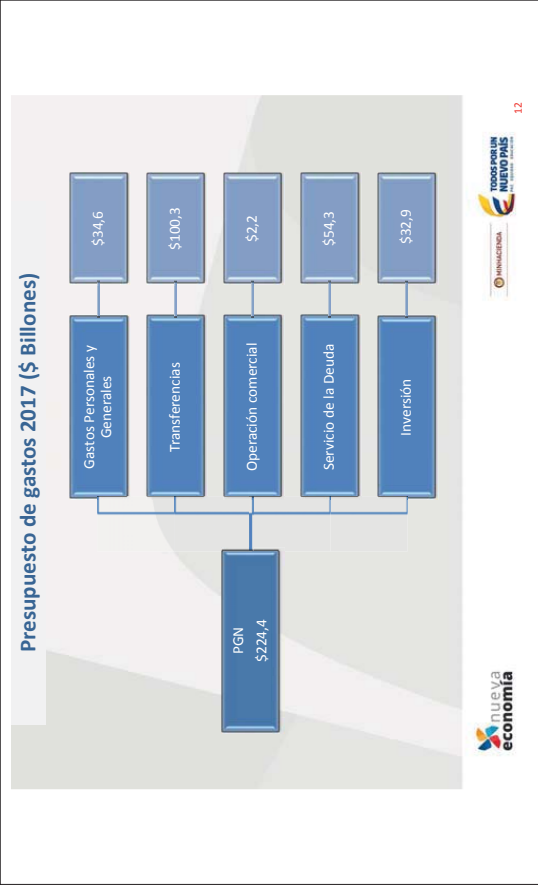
Presupuesto de gastos 2017 ($ Billones)

PGN
$224,4

Gastos Personales y Generales

$34,6

Transferencias

$100,3

Operación comercial

$2,2

Servicio de la Deuda

$54,3

Inversión

$32,9

nueva economía

MINHACIENDA

TODOS POR UN NUEVO PAÍS

12